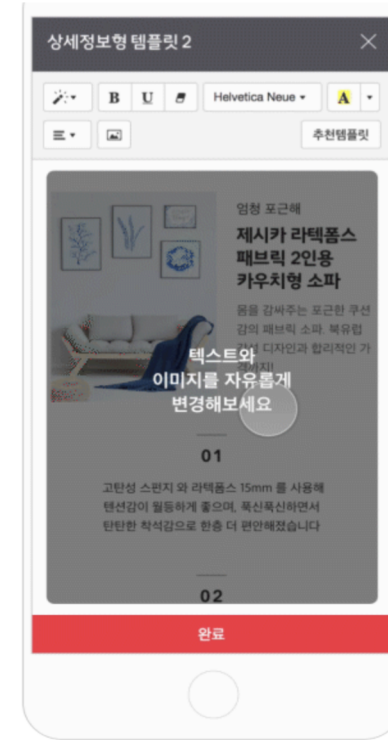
상세정보형 템플릿 2

B U

Helvetica Neue

A

추천템플릿

임청 포근해

제시카 라텍폼스 패브릭 2인용 카우치형 소파

몸을 감싸주는 포근한 쿠션감의 패브릭 소파. 북유럽 감성 디자인과 합리적인 가 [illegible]

텍스트와 이미지를 자유롭게 변경해보세요

01

고탄성 스펀지 와 라텍폼스 15mm 를 사용해 텐션감이 월등하게 좋으며, 푹신푹신하면서 탄탄한 착석감으로 한층 더 편안해졌습니다

02

완료